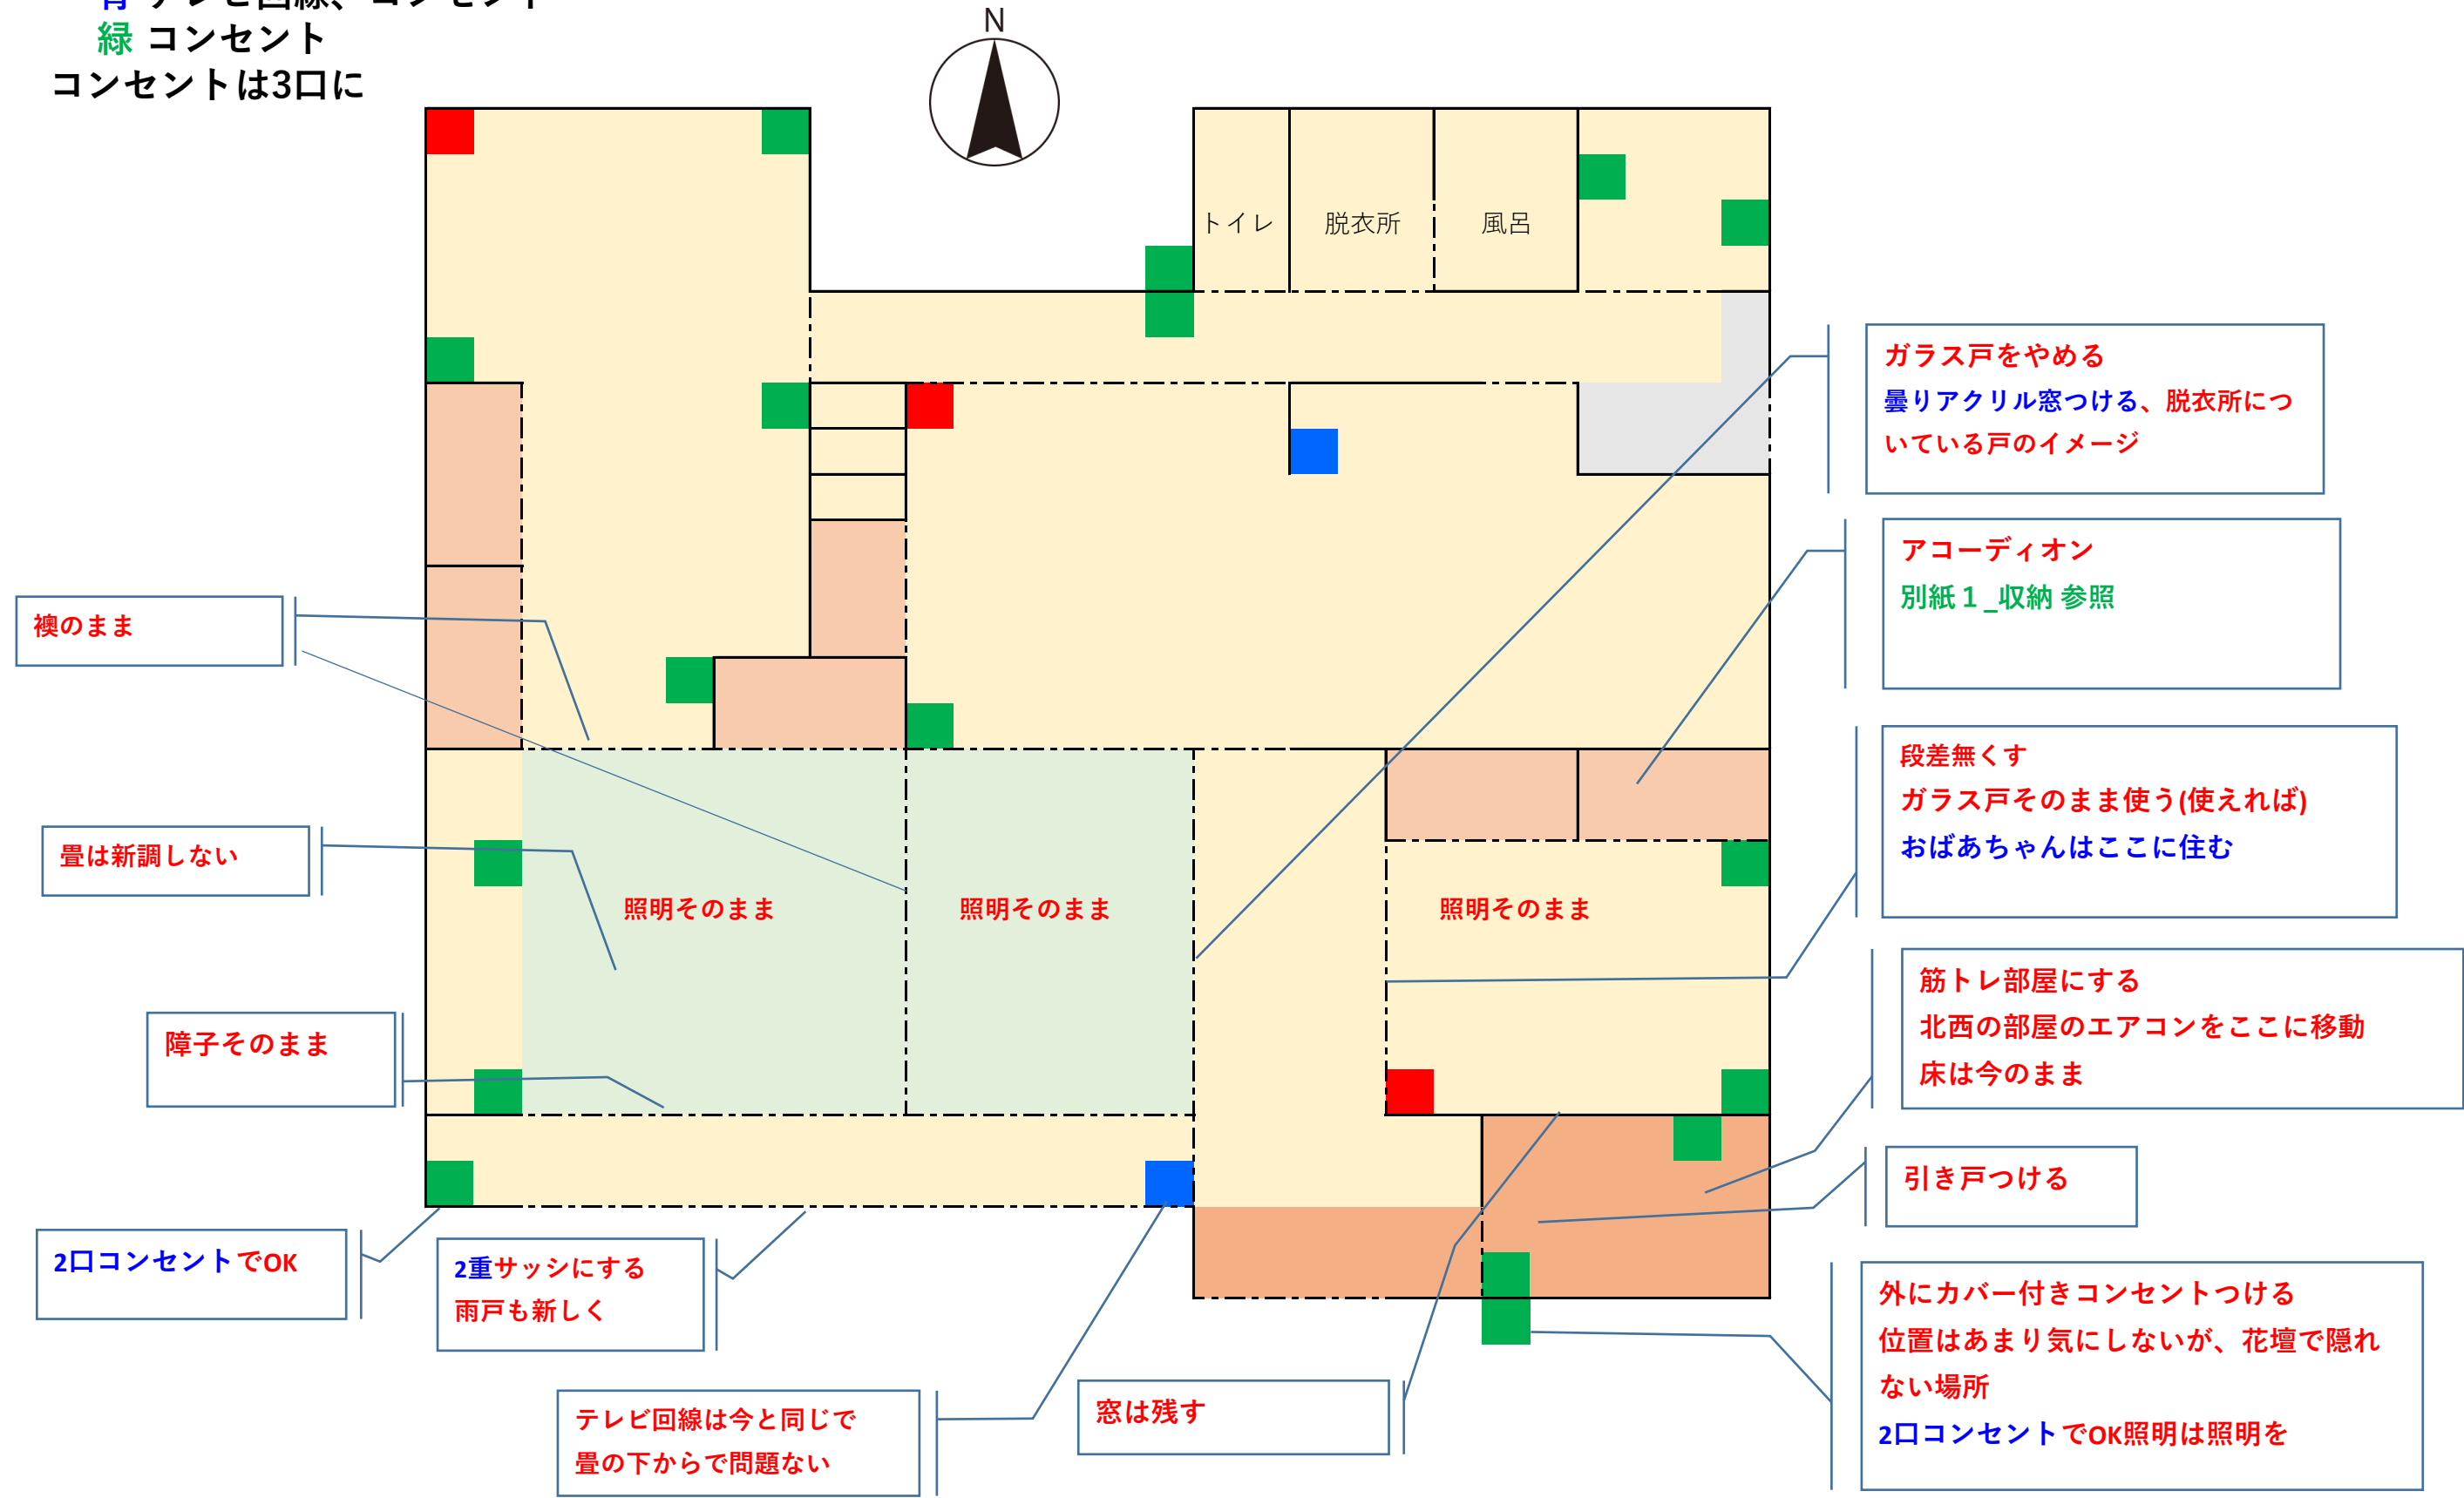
緑 コンセント
コンセントは3口に

N

トイレ
脱衣所
風呂

ガラス戸をやめる
曇りアクリル窓つける、脱衣所についている戸のイメージ

アコーディオン
別紙１_収納 参照

段差無くす
ガラス戸そのまま使う(使えれば)
おばあちゃんはここに住む

筋トレ部屋にする
北西の部屋のエアコンをここに移動
床は今のまま

引き戸つける

外にカバー付きコンセントつける
位置はあまり気にしないが、花壇で隠れない場所
2口コンセントでOK照明は照明を

襖のまま

畳は新調しない

障子そのまま

照明そのまま
照明そのまま
照明そのまま

2口コンセントでOK

2重サッシにする
雨戸も新しく

テレビ回線は今と同じで
畳の下からで問題ない

窓は残す